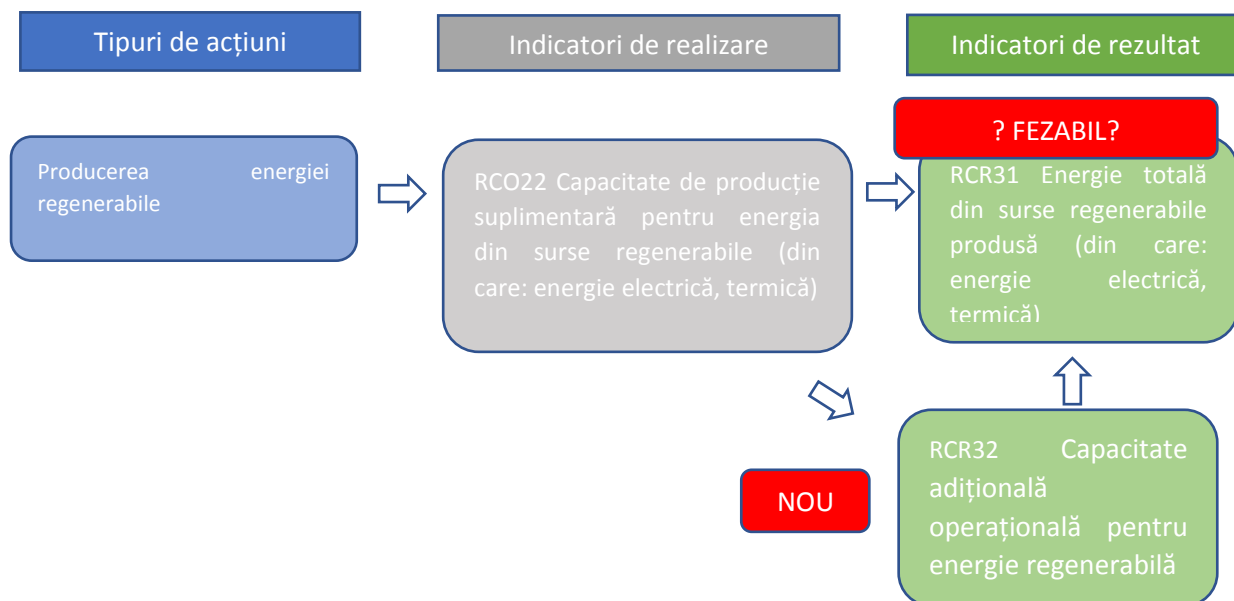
Tipuri de acțiuni

Indicatori de realizare

Indicatori de rezultat

Producerea energiei regenerabile

RCO22 Capacitate de producție suplimentară pentru energia din surse regenerabile (din care: energie electrică, termică)

? FEZABIL?

RCR31 Energie totală din surse regenerabile produsă (din care: energie electrică, termică)

NOU

RCR32 Capacitate adițională operațională pentru energie regenerabilă